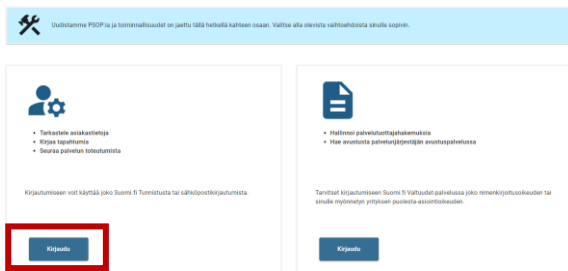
Uudistamme PSOP:ia ja toiminnallisuudet on jaettu tällä hetkellä kahteen osaan. Valitse alla olevista vaihtoehdoista sinulle sopivin.

- Tarkastele asiakastietoja
- Kirjaa tapahtumia
- Seuraa palvelun toteutumista

Kirjautumiseen voit käyttää joko Suomi.fi Tunnistusta tai sähköpostikirjautumista.

Kirjaudu

- Hallinnoi palvelutuottajahakemuksia
- Hae avustusta palvelunjärjestäjän avustuspalvelussa

Tarvitset kirjautumiseen Suomi.fi Valtuudet-palvelussa joko nimenkirjoitusoikeuden tai sinulle myönnetyn yrityksen puolesta-asiointioikeuden.

Kirjaudu